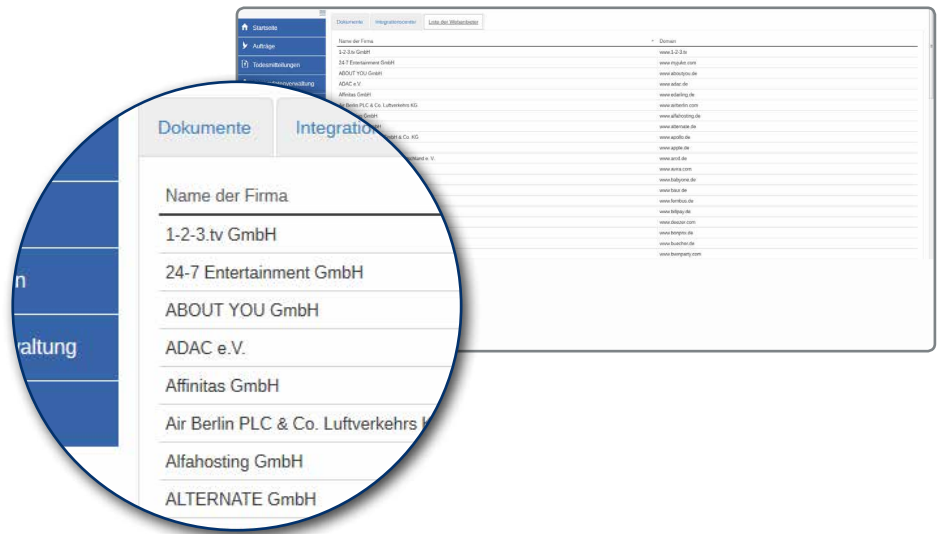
Startseite
Aufträge
Todesmitteilungen

Dokumente | Integrationscenter | Liste der Weiterleiter

| Name der Firma | Domain |
|---|---|
| 1-2-3.tv GmbH | www.1-2-3.tv |
| 24-7 Entertainment GmbH | www.myjuke.com |
| ABOUT YOU GmbH | www.aboutyou.de |
| ADAC e.V. | www.adac.de |
| Affinitas GmbH | www.edarling.de |
| Air Berlin PLC & Co. Luftverkehrs KG | www.airberlin.com |
| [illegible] | www.alfahosting.de |
| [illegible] | www.alternate.de |
| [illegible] & Co. KG | www.apollo.de |
| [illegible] | www.apple.de |
| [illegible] e. V. | www.arcd.de |
| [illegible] | www.avira.com |
| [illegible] | www.babyone.de |
| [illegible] | www.baur.de |
| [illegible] | www.berlibus.de |
| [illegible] | www.billpay.de |
| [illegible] | www.deezer.com |
| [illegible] | www.bonprix.de |
| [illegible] | www.buecher.de |
| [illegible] | www.bwnparty.com |

n
valtung

Dokumente | Integration

Name der Firma
1-2-3.tv GmbH
24-7 Entertainment GmbH
ABOUT YOU GmbH
ADAC e.V.
Affinitas GmbH
Air Berlin PLC & Co. Luftverkehrs
Alfahosting GmbH
ALTERNATE GmbH